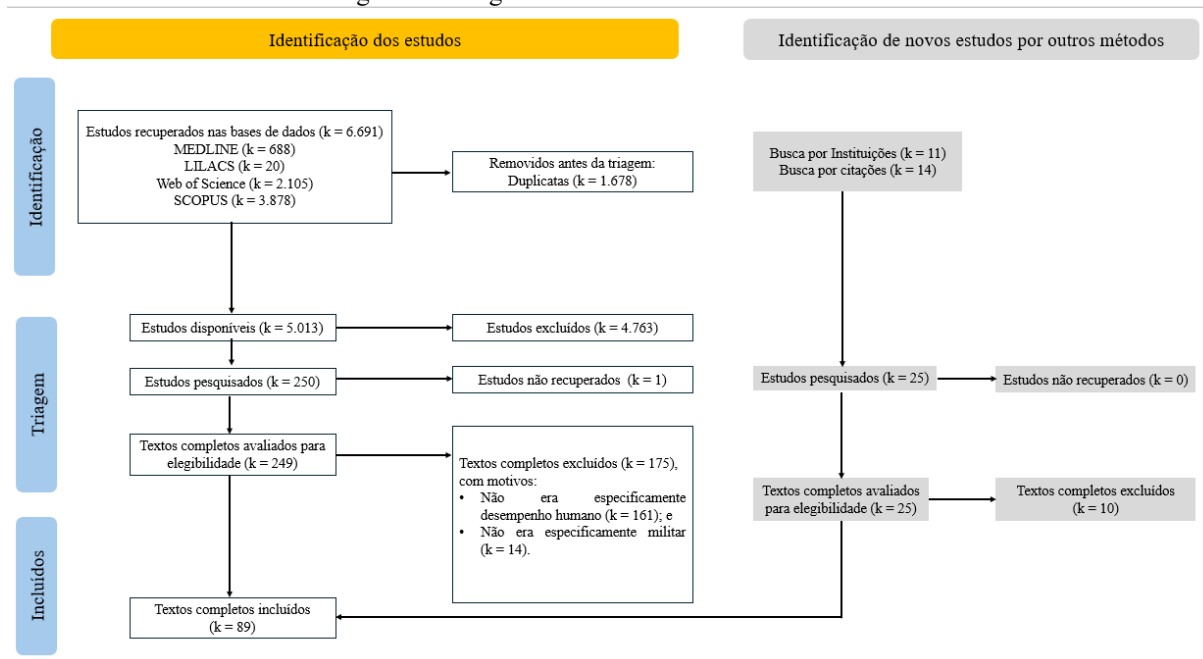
Identificação dos estudos

Identificação de novos estudos por outros métodos

Identificação

Estudos recuperados nas bases de dados (k = 6.691)
MEDLINE (k = 688)
LILACS (k = 20)
Web of Science (k = 2.105)
SCOPUS (k = 3.878)

Removidos antes da triagem:
Duplicatas (k = 1.678)

Busca por Instituições (k = 11)
Busca por citações (k = 14)

Triagem

Estudos disponíveis (k = 5.013)

Estudos excluídos (k = 4.763)

Estudos pesquisados (k = 250)

Estudos não recuperados (k = 1)

Estudos pesquisados (k = 25)

Estudos não recuperados (k = 0)

Textos completos avaliados para elegibilidade (k = 249)

Textos completos excluídos (k = 175), com motivos:
• Não era especificamente desempenho humano (k = 161); e
• Não era especificamente militar (k = 14).

Textos completos avaliados para elegibilidade (k = 25)

Textos completos excluídos (k = 10)

Incluídos

Textos completos incluídos (k = 89)